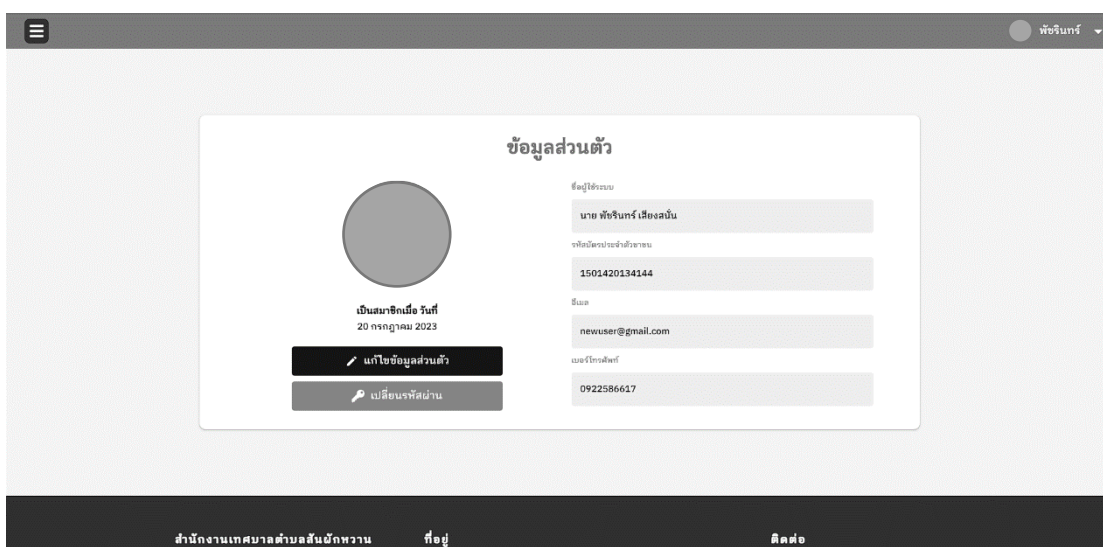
พัชรินทร์

ข้อมูลส่วนตัว

เป็นสมาชิกเมื่อ วันที่
20 กรกฎาคม 2023

แก้ไขข้อมูลส่วนตัว

เปลี่ยนรหัสผ่าน

ชื่อผู้ใช้ระบบ
นาย พัชรินทร์ เสียงสนั่น

รหัสบัตรประจำตัวประชาชน
1501420134144

อีเมล
newuser@gmail.com

เบอร์โทรศัพท์
0922586617

สำนักงานเทศบาลตำบลสันผักหวาน

ที่อยู่

ติดต่อ